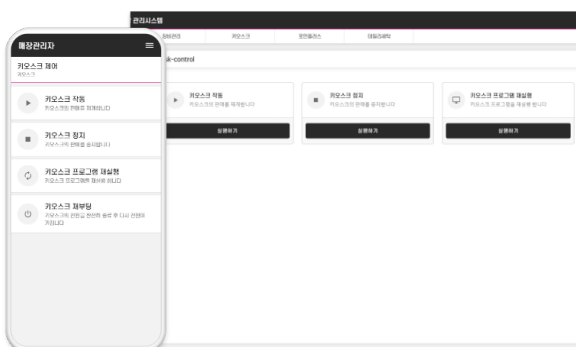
매장관리자

키오스크 제어
키오스크

키오스크 작동
키오스크의 판매를 재개합니다

키오스크 정지
키오스크의 판매를 중지합니다

키오스크 프로그램 재실행
키오스크 프로그램을 재실행 합니다

키오스크 재부팅
키오스크의 전원을 완전히 종료 후 다시 켜줍니다

관리시스템

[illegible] 키오스크 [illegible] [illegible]

sk-control

키오스크 작동
키오스크의 판매를 재개합니다
실행하기

키오스크 정지
키오스크의 판매를 중지합니다
실행하기

키오스크 프로그램 재실행
키오스크 프로그램을 재실행 합니다
실행하기